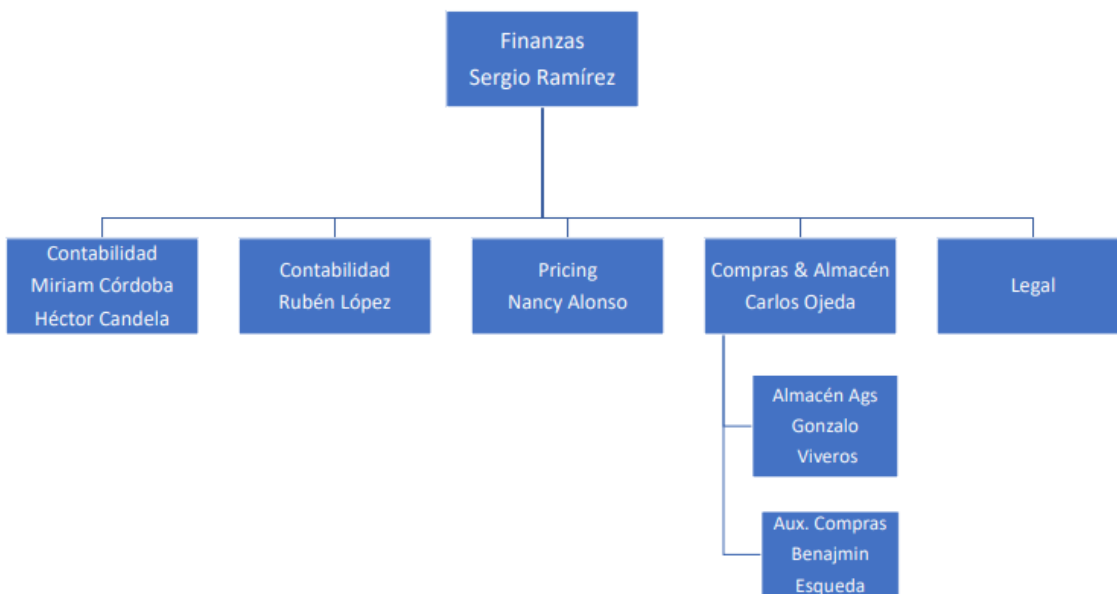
Finanzas
Sergio Ramírez

Contabilidad
Miriam Córdoba
Héctor Candela

Contabilidad
Rubén López

Pricing
Nancy Alonso

Compras & Almacén
Carlos Ojeda

Legal

Almacén Ags
Gonzalo
Viveros

Aux. Compras
Benajmin
Esqueda